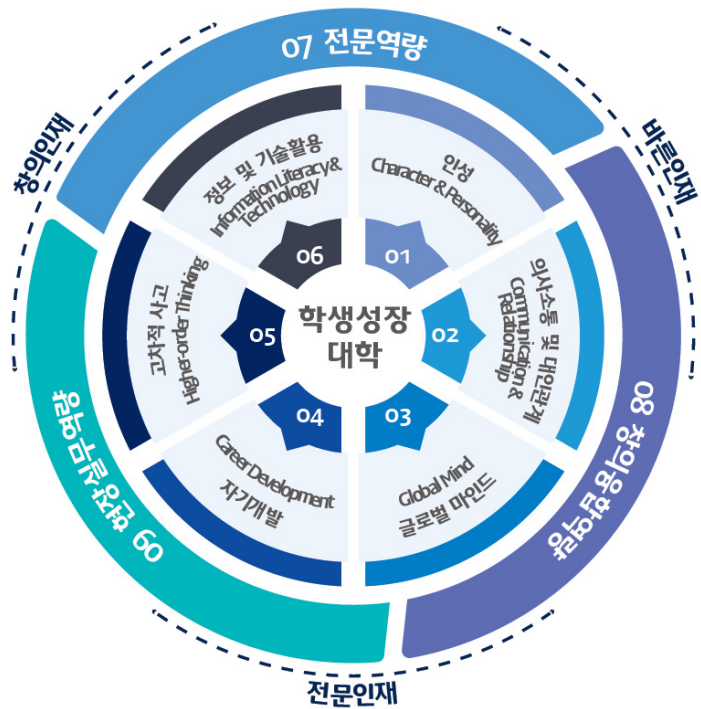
07 전문역량

창의인재

바른인재

08 창의융합역량

09 현장실무역량

전문인재

정보 및 기술활용
Information Literacy & Technology

인성
Character & Personality

의사소통 및 대인관계
Communication & Relationship

Global Mind
글로벌 마인드

Career Development
자기개발

고차적 사고
Higher-order Thinking

06
01
02
03
04
05

학생성장
대학